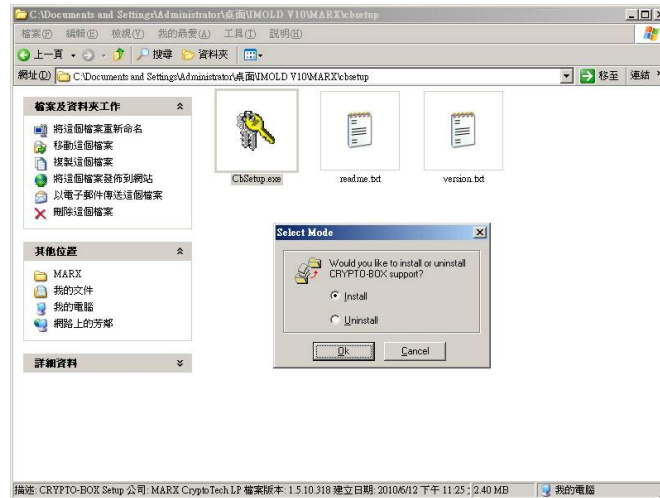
C:\Documents and Settings\Administrator\桌面\IMOLD V10\MARX\cbsetup

檔案(F) 編輯(E) 檢視(V) 我的最愛(A) 工具(T) 說明(H)

上一頁 搜尋 資料夾

網址(D) C:\Documents and Settings\Administrator\桌面\IMOLD V10\MARX\cbsetup 移至 連結

檔案及資料夾工作
將這個檔案重新命名
移動這個檔案
複製這個檔案
將這個檔案發佈到網站
以電子郵件傳送這個檔案
刪除這個檔案

其他位置
MARX
我的文件
我的電腦
網路上的芳鄰

詳細資料

CbSetup.exe
readme.txt
version.txt

Select Mode
Would you like to install or uninstall CRYPTO-BOX support?
Install
Uninstall
Ok
Cancel

描述: CRYPTO-BOX Setup 公司: MARX CryptoTech LP 檔案版本: 1.5.10.318 建立日期: 2010/6/12 下午 11:25 2.40 MB 我的電腦